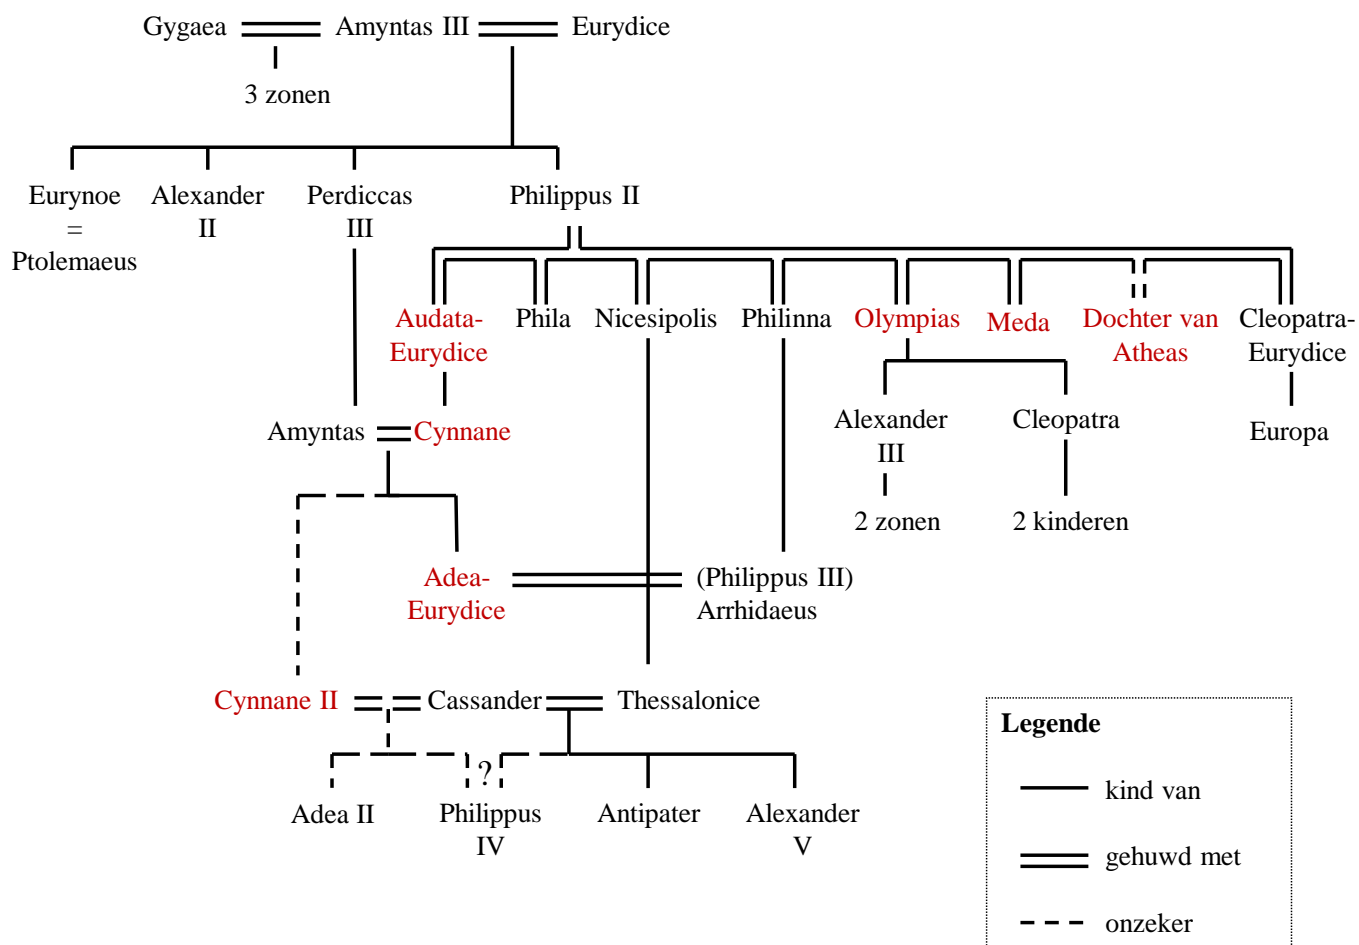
Gygaea Amyntas III Eurydice

3 zonen

Eurynoe = Ptolemaeus

Alexander II

Perdiccas III

Philippus II

Audata-Eurydice

Phila

Nicesipolis

Philinna

Olympias

Meda

Dochter van Atheas

Cleopatra-Eurydice

Amyntas Cynnane

Alexander III

Cleopatra

Europa

2 zonen

2 kinderen

Adea-Eurydice

(Philippus III) Arrhidaeus

Cynnane II

Cassander

Thessalonice

?

Adea II

Philippus IV

Antipater

Alexander V

Legende

kind van

gehuwd met

onzeker